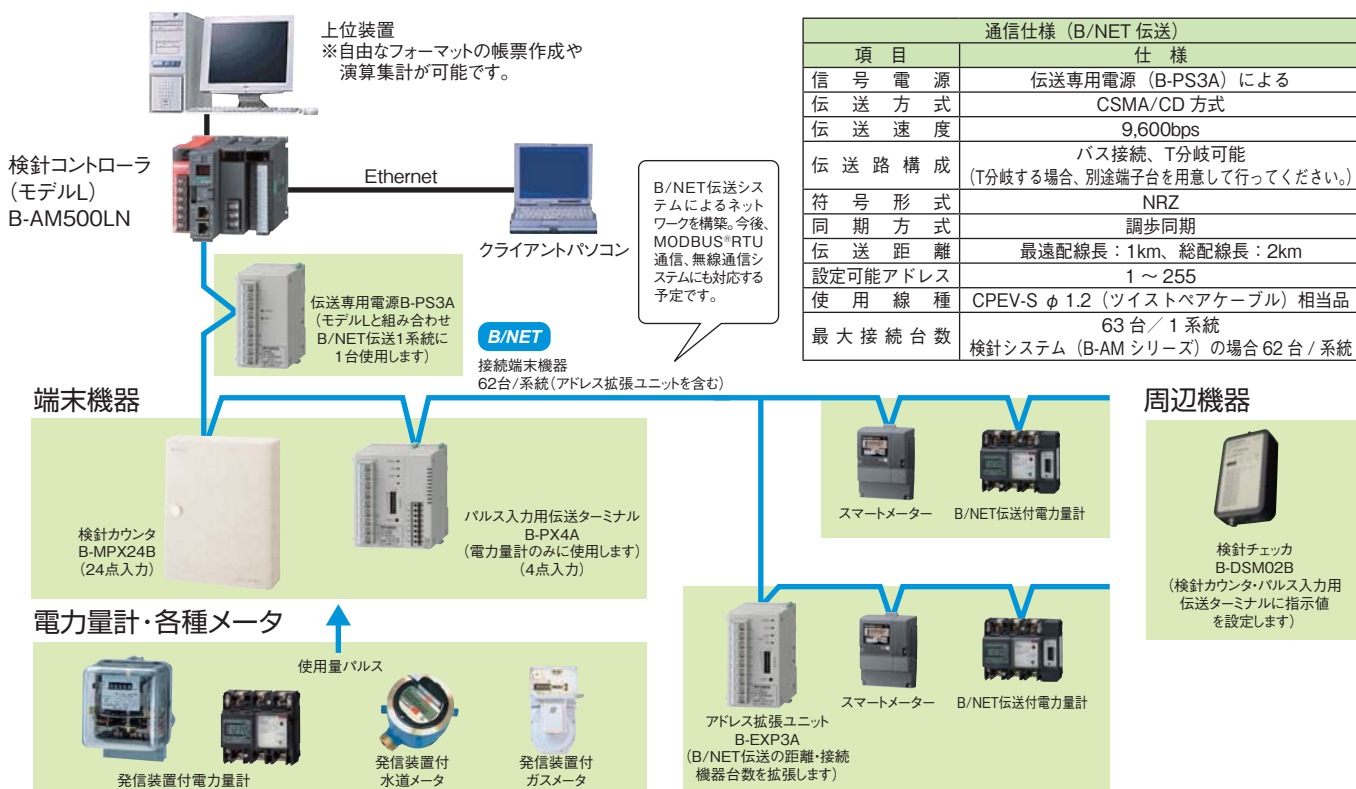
上位装置
※自由なフォーマットの帳票作成や演算集計が可能です。

検針コントローラ
(モデルL)
B-AM500LN

Ethernet

クライアントパソコン

B/NET伝送システムによるネットワークを構築。今後、MODBUS®RTU通信、無線通信システムにも対応する予定です。

| 通信仕様（B/NET 伝送） | |
|---|---|
| 項目 | 仕様 |
| 信号電源 | 伝送専用電源（B-PS3A）による |
| 伝送方式 | CSMA/CD 方式 |
| 伝送速度 | 9,600bps |
| 伝送路構成 | バス接続、T分岐可能 (T分岐する場合、別途端子台を用意して行ってください。) |
| 符号形式 | NRZ |
| 同期方式 | 調歩同期 |
| 伝送距離 | 最遠配線長：1km、総配線長：2km |
| 設定可能アドレス | 1 ～ 255 |
| 使用線種 | CPEV-S φ 1.2（ツイストペアケーブル）相当品 |
| 最大接続台数 | 63 台／ 1 系統 検針システム（B-AM シリーズ）の場合 62 台 / 系統 |

伝送専用電源B-PS3A
(モデルLと組み合わせB/NET伝送1系統に1台使用します)

B/NET
接続端末機器
62台/系統(アドレス拡張ユニットを含む)

端末機器

周辺機器

検針カウンタ
B-MPX24B
(24点入力)

パルス入力用伝送ターミナル
B-PX4A
(電力量計のみに使用します)
(4点入力)

スマートメーター
B/NET伝送付電力量計

検針チェッカ
B-DSM02B
(検針カウンタ・パルス入力用伝送ターミナルに指示値を設定します)

電力量計・各種メータ

使用量パルス

アドレス拡張ユニット
B-EXP3A
(B/NET伝送の距離・接続機器台数を拡張します)

スマートメーター
B/NET伝送付電力量計

発信装置付電力量計
発信装置付
水道メータ
発信装置付
ガスメータ